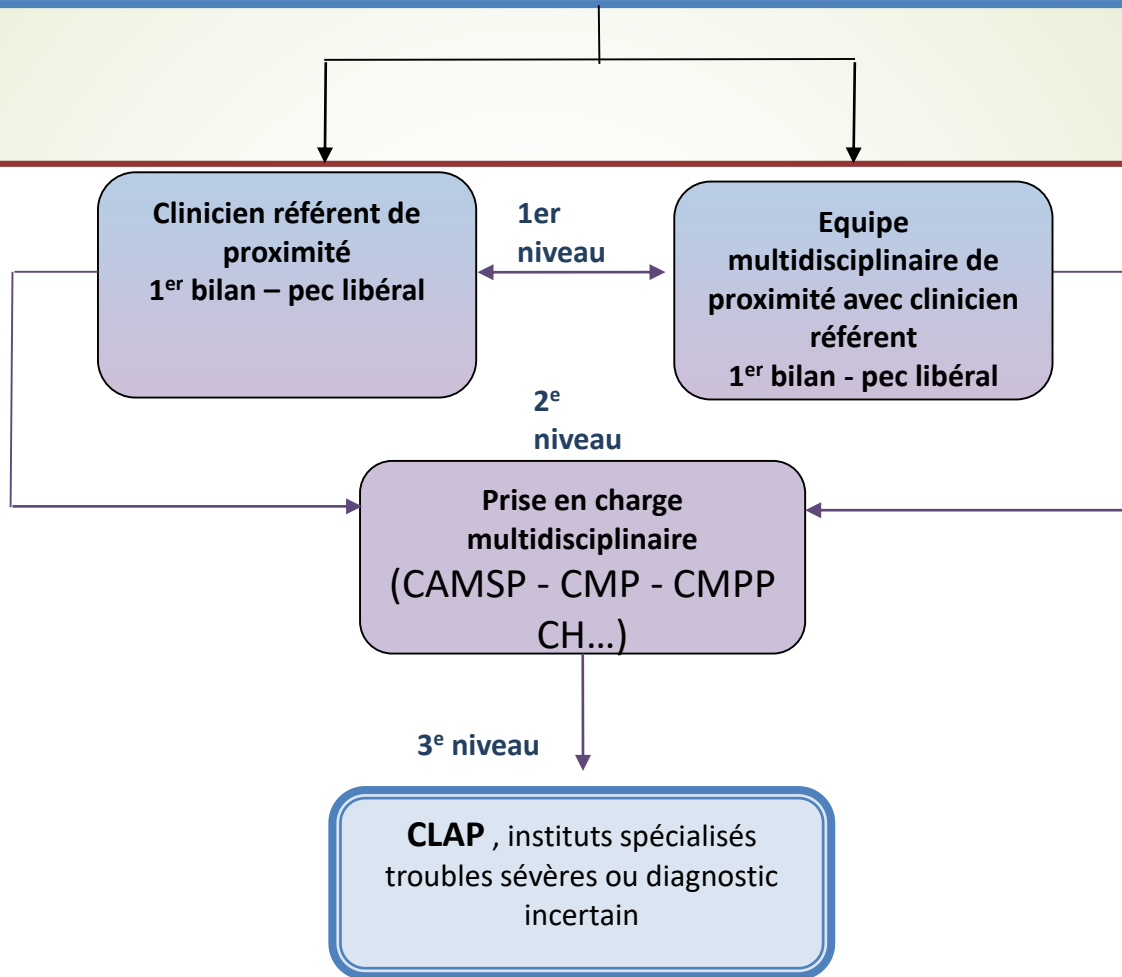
Clinicien référent de proximité
1$^{er}$ bilan – pec libéral

1er niveau

Equipe multidisciplinaire de proximité avec clinicien référent
1$^{er}$ bilan - pec libéral

2$^{e}$ niveau

Prise en charge multidisciplinaire
(CAMSP - CMP - CMPP CH…)

3$^{e}$ niveau

**CLAP** , instituts spécialisés troubles sévères ou diagnostic incertain